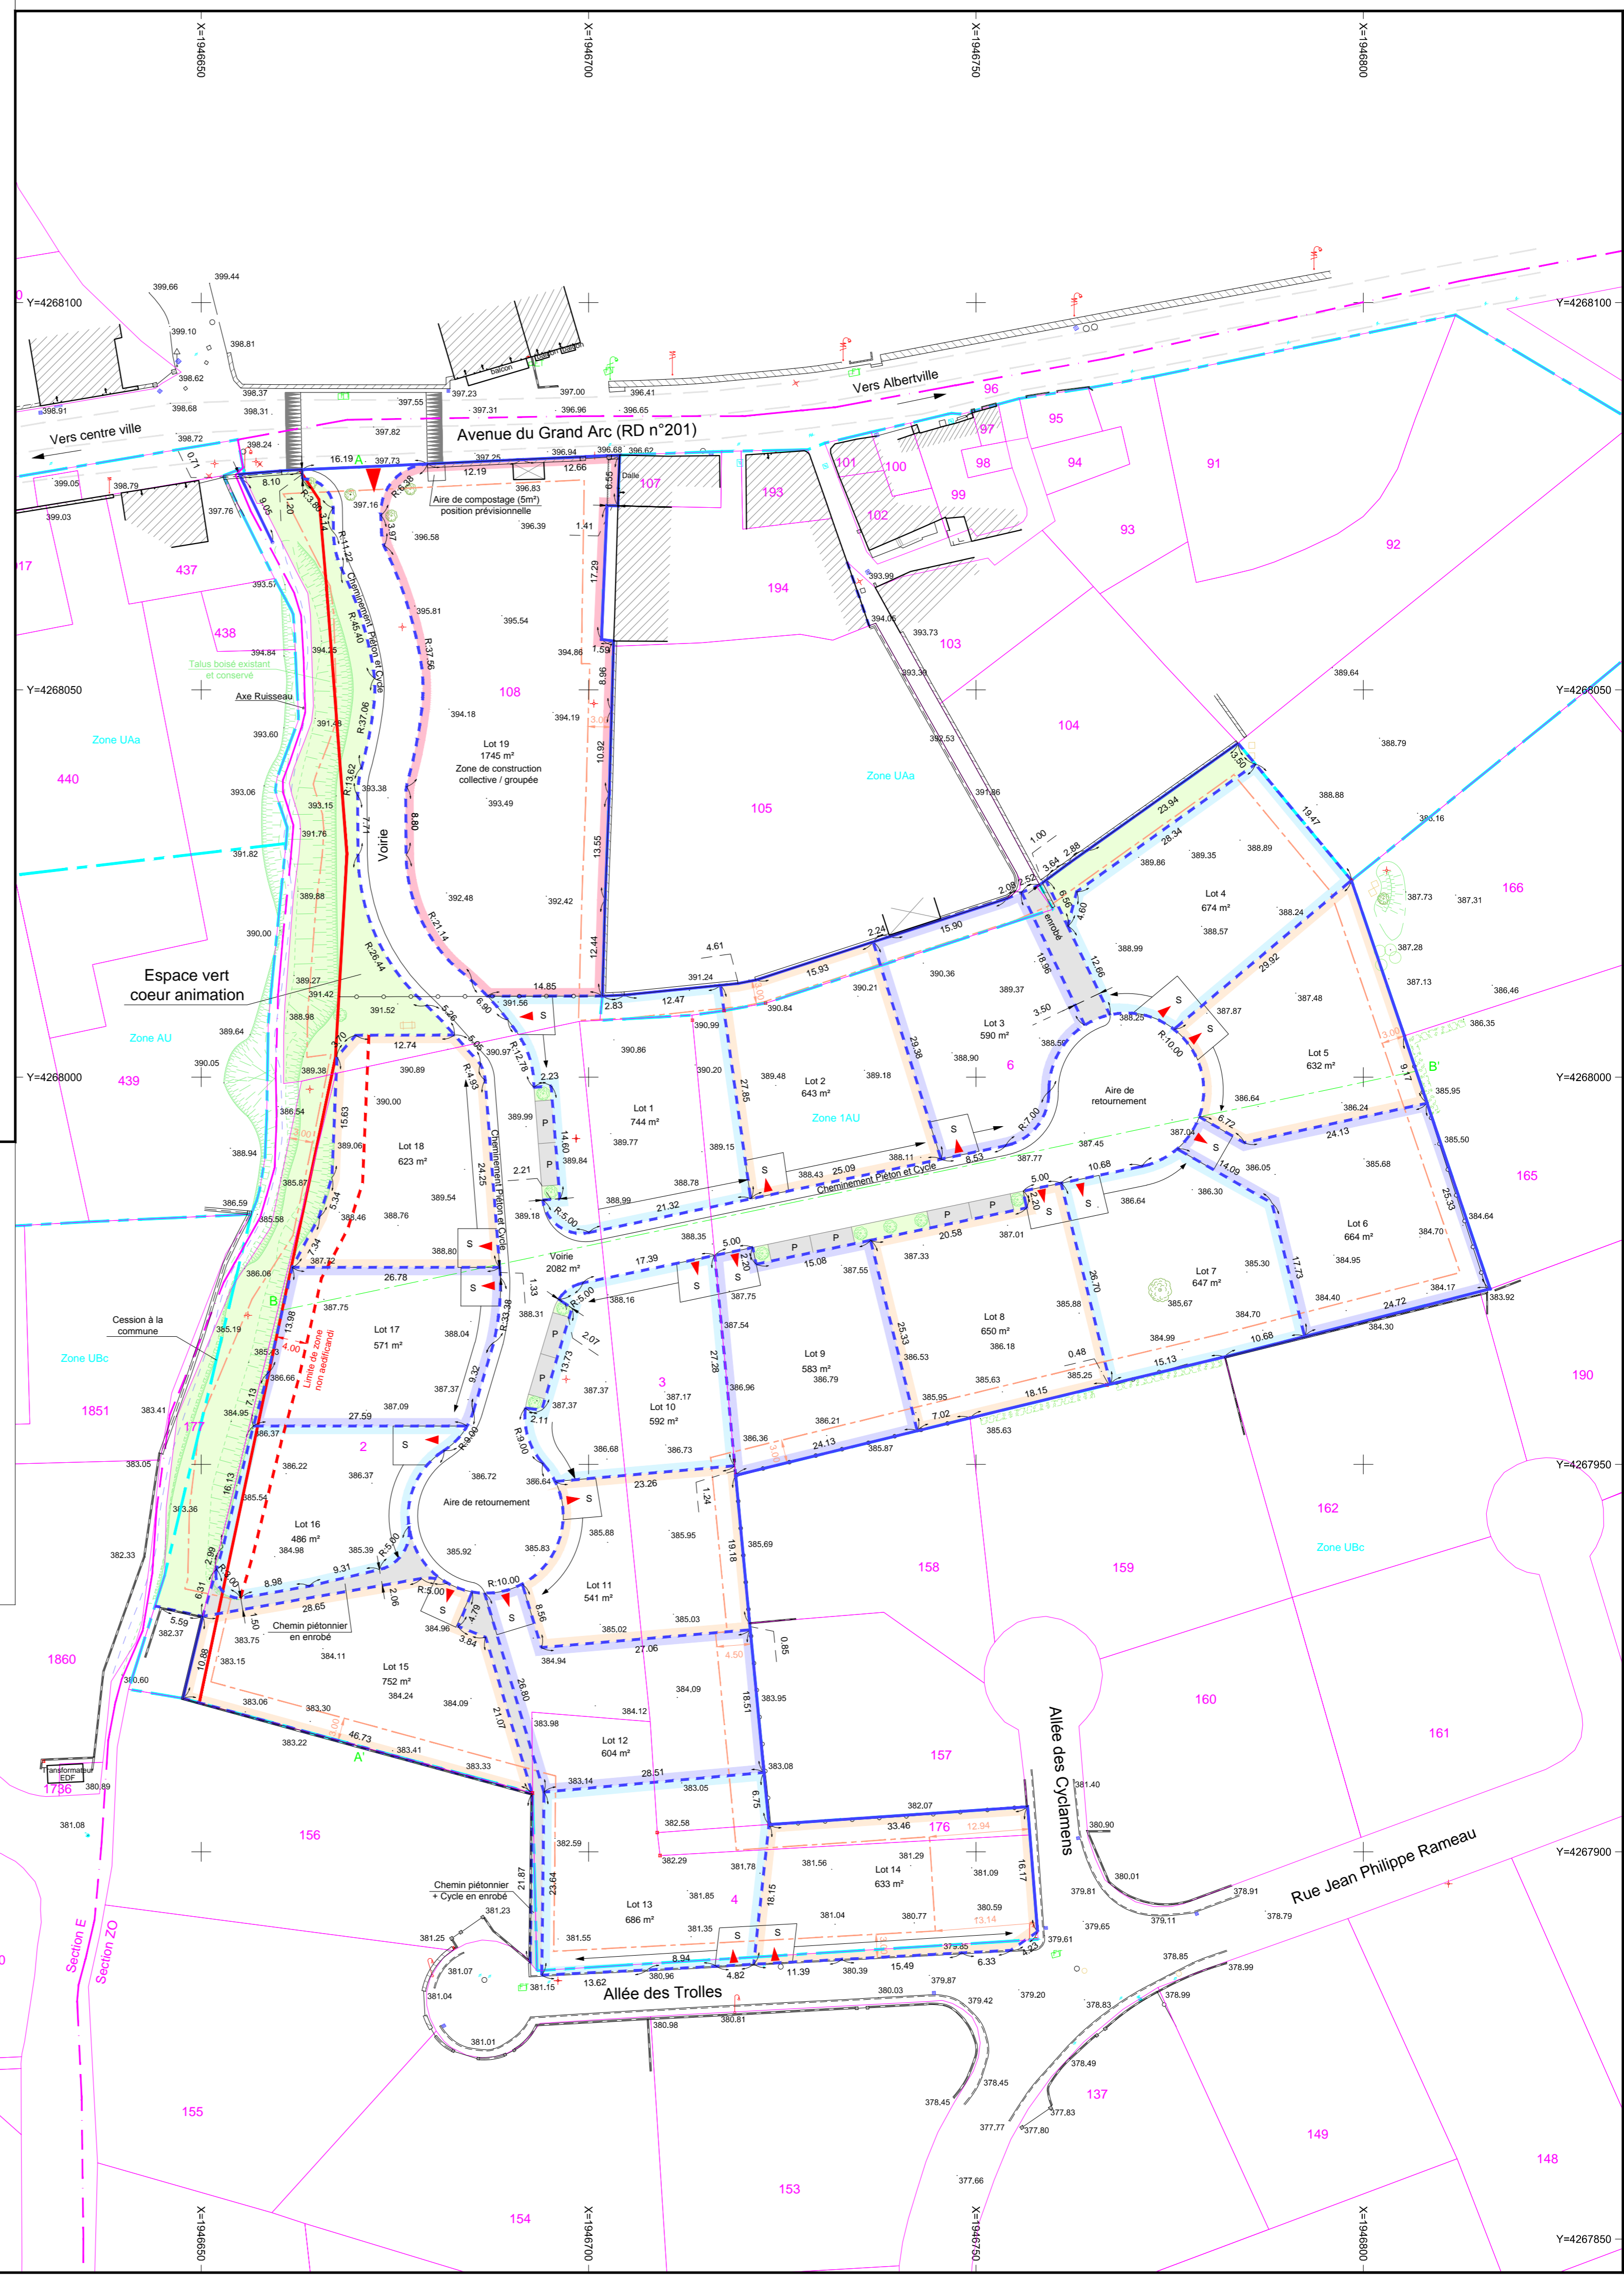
X=1946650
X=1946700
X=1946750
X=1946800

Y=4268100
Y=4268100
Y=4268050
Y=4268050
Y=4268000
Y=4268000
Y=4267950
Y=4267900
Y=4267850

Avenue du Grand Arc (RD n°201)
Vers centre ville
Vers Albertville

Aire de compostage (5m²) position prévisionnelle
Dalle
Balcon

Lot 19
1745 m²
Zone de construction collective / groupée

Cheminement Piéton et Cycle
Voirie
Talus boisé existant et conservé
Axe Ruisseau
Espace vert coeur animation
Zone UAa
Zone AU
Zone 1AU
Zone UBc

Lot 1
744 m²
Lot 2
643 m²
Lot 3
590 m²
Lot 4
674 m²
Lot 5
632 m²
Lot 6
664 m²
Lot 7
647 m²
Lot 8
650 m²
Lot 9
583 m²
Lot 10
592 m²
Lot 11
541 m²
Lot 12
604 m²
Lot 13
686 m²
Lot 14
633 m²
Lot 15
752 m²
Lot 16
486 m²
Lot 17
571 m²
Lot 18
623 m²

Aire de retournement
Aire de retournement
Voirie
2082 m²
Cession à la commune
Limite de zone non aedificandi
Chemin piétonnier en enrobé
Chemin piétonnier + Cycle en enrobé
enrobé
Transformateur EDF

Allée des Cyclamens
Allée des Trolles
Rue Jean Philippe Rameau
Section E
Section ZO

A
A'
B
B'

91 92 93 94 95 96 97 98 99 100 101 102 103 104 105 107 108 137 148 149 153 154 155 156 157 158 159 160 161 162 165 166 176 177 190 193 194 437 438 439 440 1736 1851 1860 17

2 3 4 6